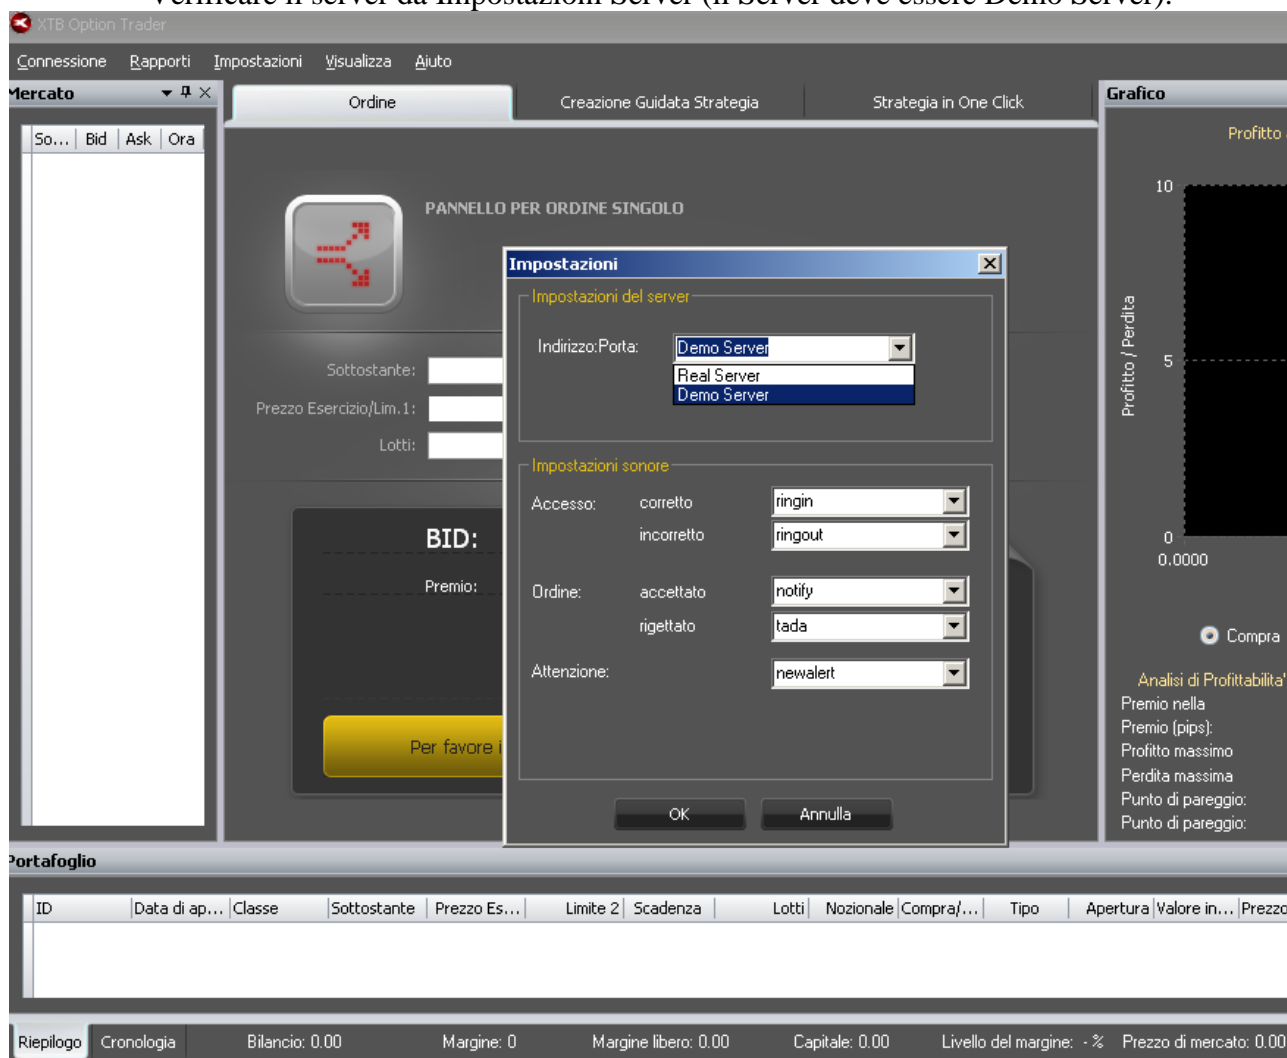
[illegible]

XTB Option Trader

Connessione Rapporti Impostazioni Visualizza Aiuto

Mercato

| So... | Bid | Ask | Ora |
|---|---|---|---|

Ordine Creazione Guidata Strategia Strategia in One Click

PANNELLO PER ORDINE SINGOLO

Sottostante:
Prezzo Esercizio/Lim.1:
Lotti:

BID:
Premio:

Per favore i

Impostazioni

Impostazioni del server

Indirizzo:Porta: Demo Server
Real Server
Demo Server

Impostazioni sonore

Accesso: corretto ringin
incorretto ringout

Ordine: accettato notify
rigettato tada

Attenzione: newalert

OK Annulla

Grafico

Profitto

10
5
0
0.0000
Profitto / Perdita

Compra

Analisi di Profittabilita'
Premio nella
Premio (pips):
Profitto massimo
Perdita massima
Punto di pareggio:
Punto di pareggio:

Portafoglio

| ID | Data di ap... | Classe | Sottostante | Prezzo Es... | Limite 2 | Scadenza | Lotti | Nozionale | Compra/... | Tipo | Apertura | Valore in... | Prezzo |
|---|---|---|---|---|---|---|---|---|---|---|---|---|---|

Riepilogo Cronologia Bilancio: 0.00 Margine: 0 Margine libero: 0.00 Capitale: 0.00 Livello del margine: - % Prezzo di mercato: 0.00